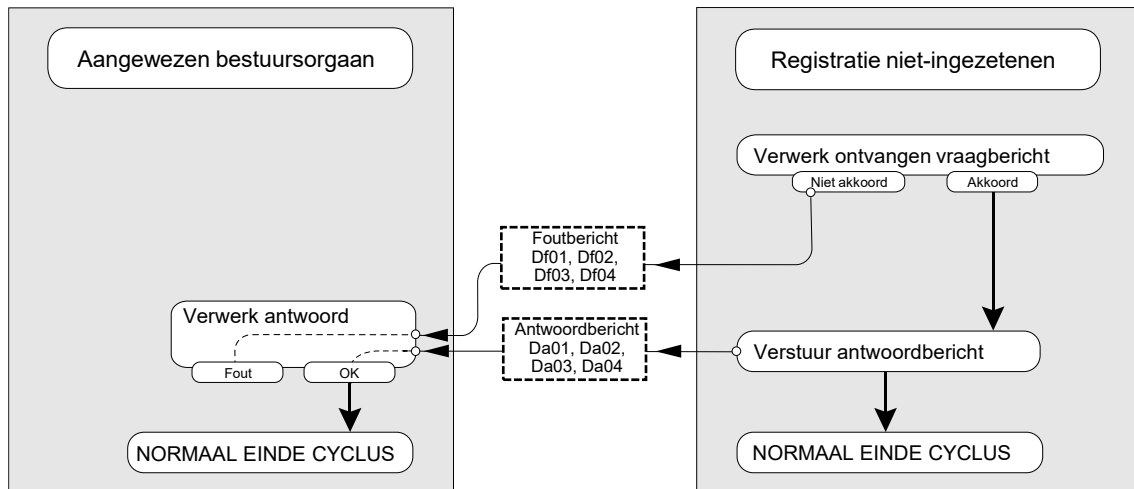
Aangewezen bestuursorgaan

Registratie niet-ingezetenen

Verwerk ontvangen vraagbericht

Niet akkoord

Akkoord

Foutbericht
Df01, Df02,
Df03, Df04

Verwerk antwoord

Antwoordbericht
Da01, Da02,
Da03, Da04

Verstuur antwoordbericht

Fout

OK

NORMAAL EINDE CYCLUS

NORMAAL EINDE CYCLUS